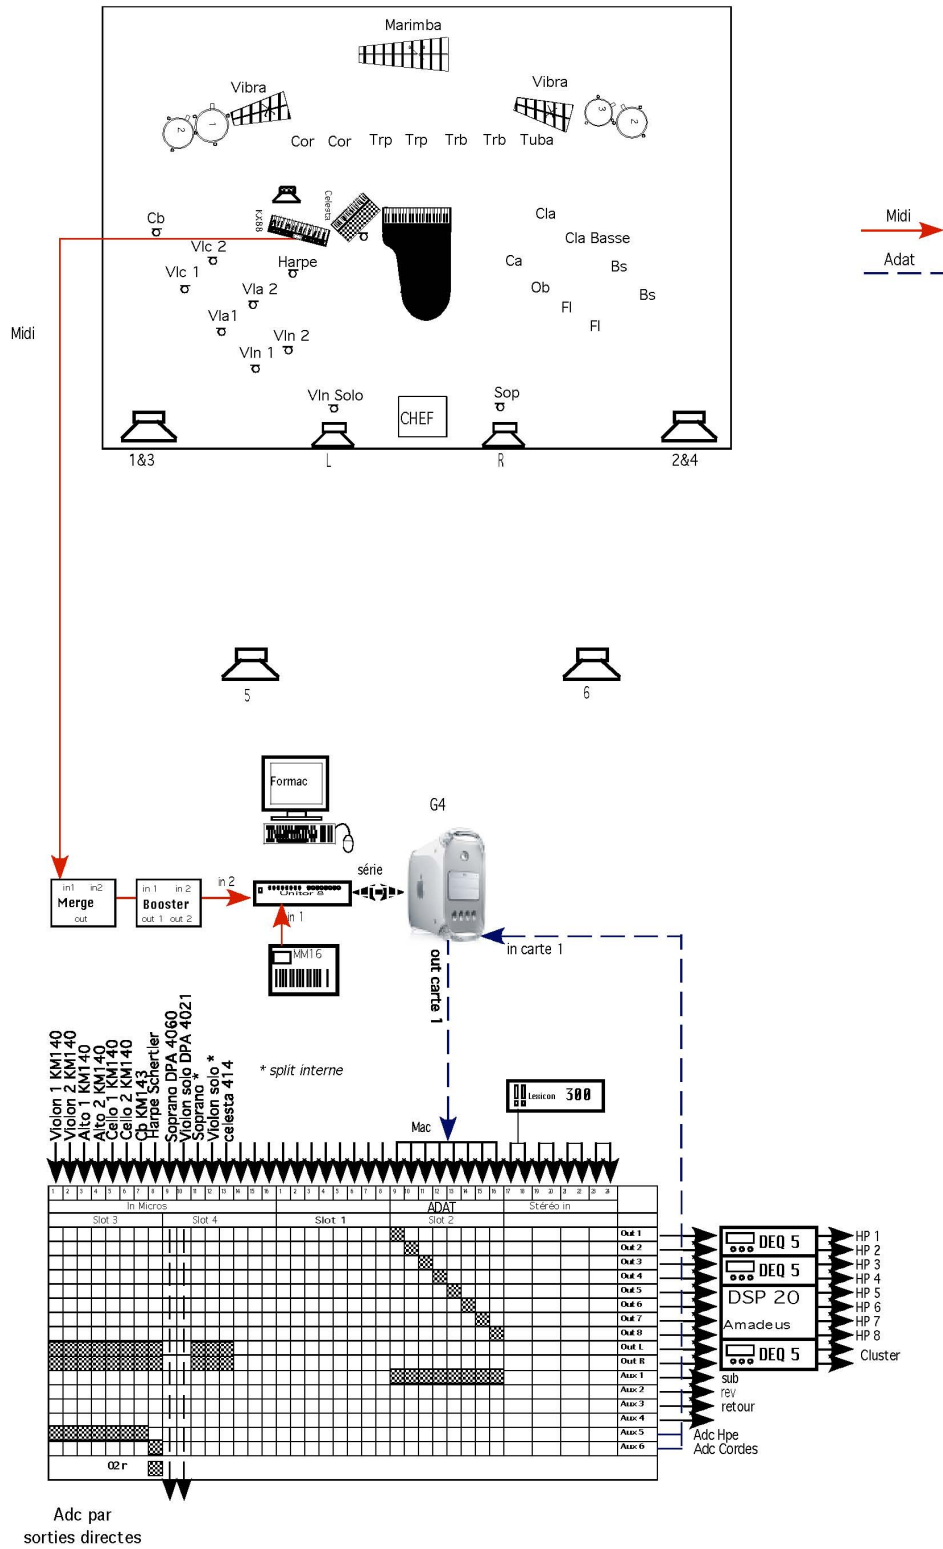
Marimba

Vibra

Vibra

2 1

3 2

Cor Cor Trp Trp Trb Trb Tuba

Celesta

KX88

Cb

Vlc 2

Vlc 1

Harpe

Vla 2

Vla1

Vln 2

Vln 1

Cla

Cla Basse

Ca

Bs

Ob

Bs

Fl

Fl

Vln Solo

CHEF

Sop

1&3

L

R

2&4

Midi

Adat

Midi

5

6

Formac

G4

in1 in2
Merge
out

in 1 in 2
Booster
out 1 out 2

in 2

Unitor 8

série

in 1

MM16

out carte 1

in carte 1

Violon 1 KM140
Violon 2 KM140
Alto 1 KM140
Alto 2 KM140
Cello 1 KM140
Cello 2 KM140
Cb KM143
Harpe Schertler
Soprano DPA 4060
Violon solo DPA 4021
Soprano *
Violon solo *
celesta 414

* split interne

Mac

Lexicon 300

| 1 | 2 | 3 | 4 | 5 | 6 | 7 | 8 | 9 | 10 | 11 | 12 | 13 | 14 | 15 | 16 | 1 | 2 | 3 | 4 | 5 | 6 | 7 | 8 | 9 | 10 | 11 | 12 | 13 | 14 | 15 | 16 | 17 | 18 | 19 | 20 | 21 | 22 | 23 | 24 |

In Micros

ADAT

Stéréo in

Slot 3

Slot 4

Slot 1

Slot 2

Out 1
Out 2
Out 3
Out 4
Out 5
Out 6
Out 7
Out 8
Out L
Out R
Aux 1
Aux 2
Aux 3
Aux 4
Aux 5
Aux 6

02r

DEQ 5

DEQ 5

DSP 20

Amadeus

DEQ 5

HP 1
HP 2
HP 3
HP 4
HP 5
HP 6
HP 7
HP 8

Cluster

sub
rev
retour

Adc Hpe
Adc Cordes

Adc par
sorties directes